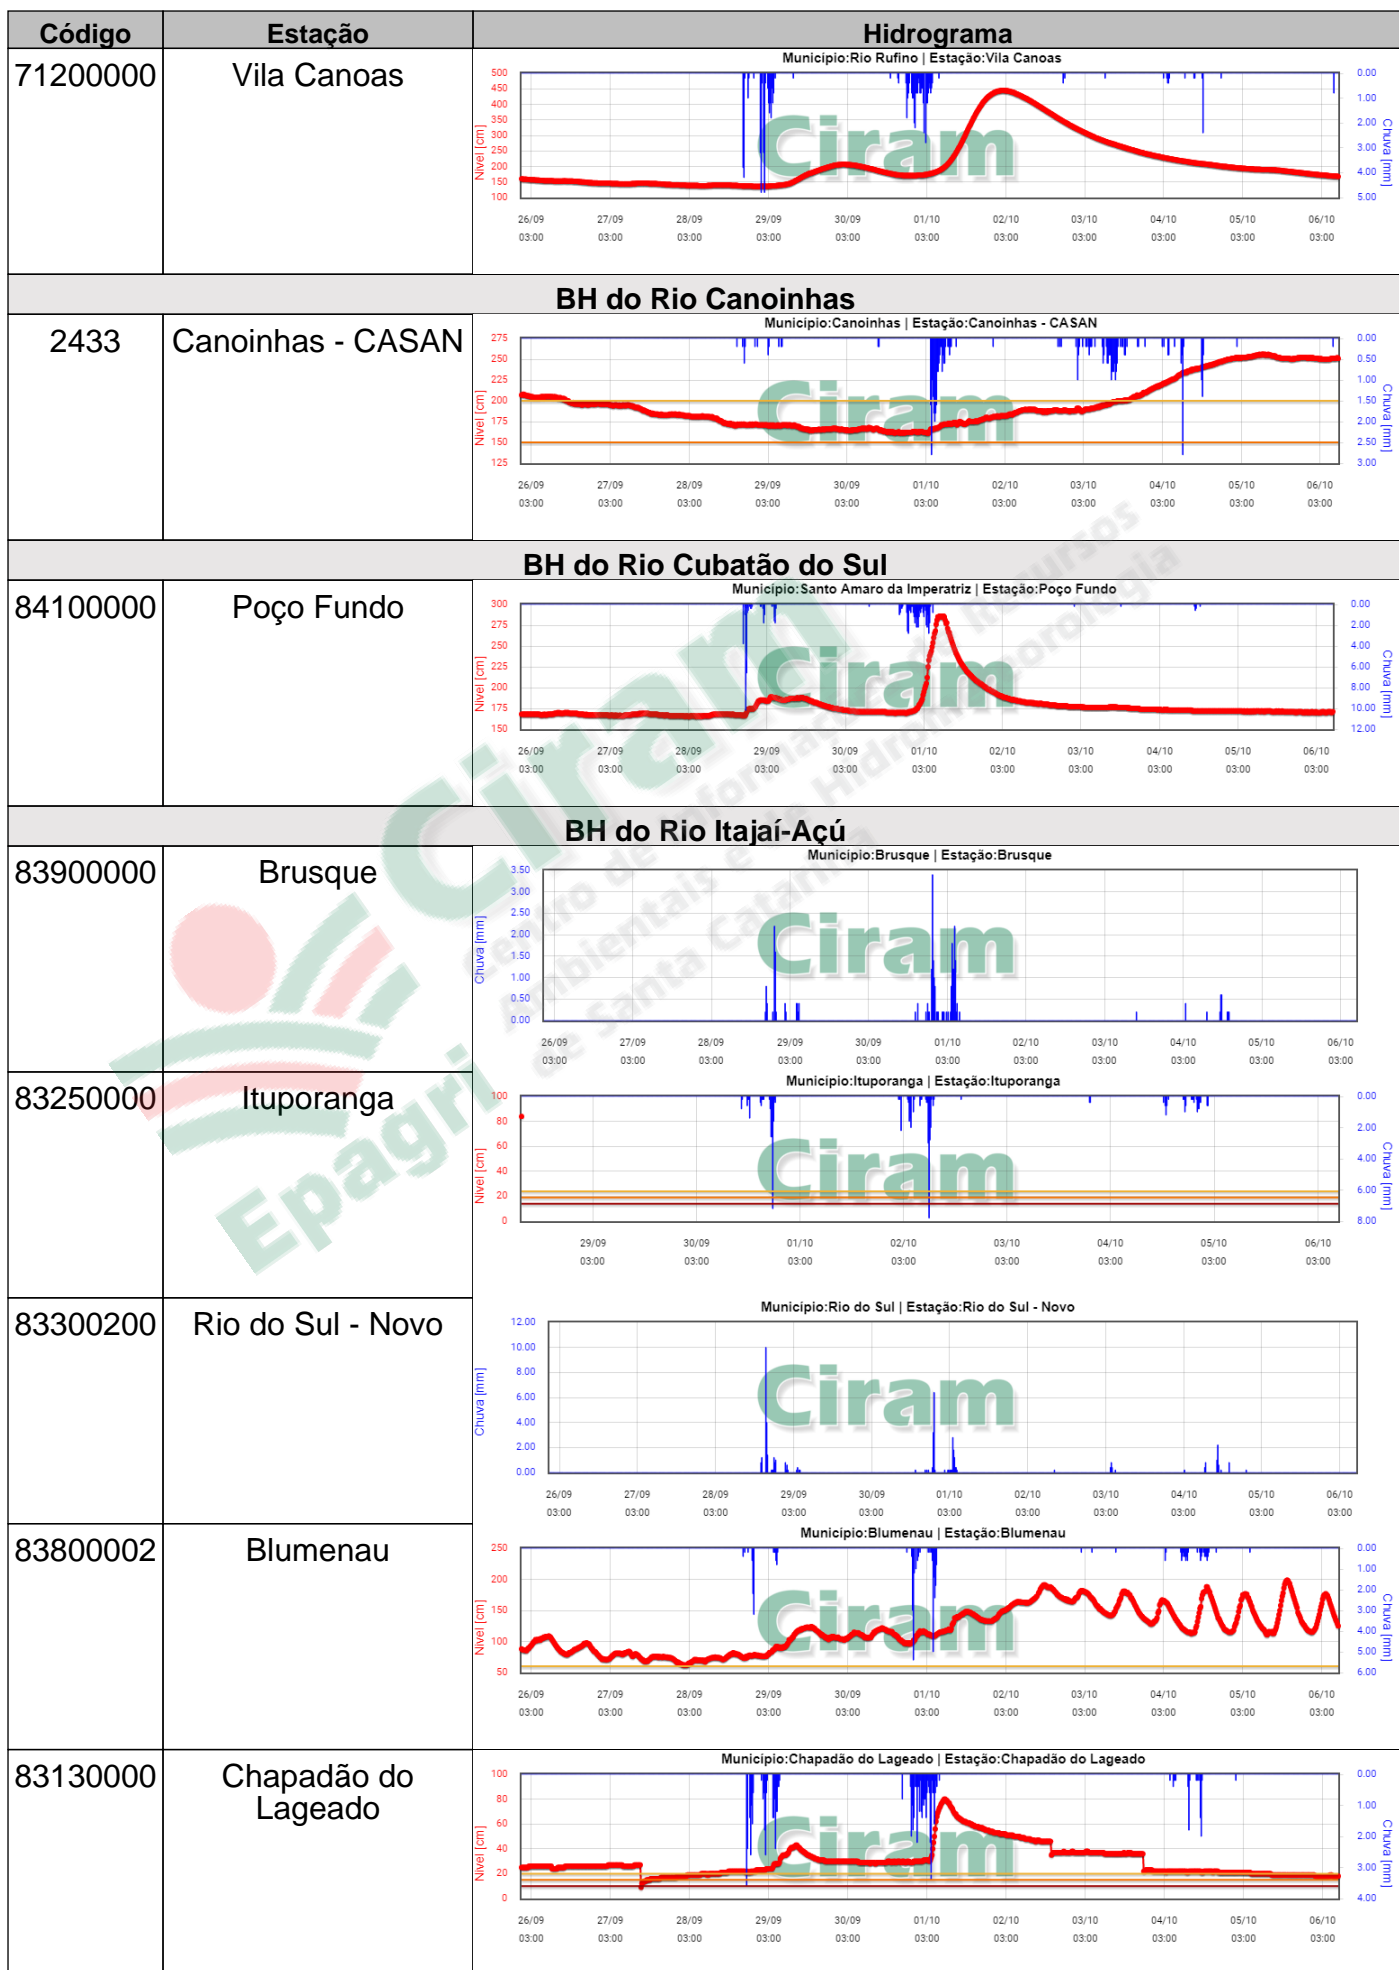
| Código | Estação | Hidrograma |
|---|---|---|
| 71200000 | Vila Canoas | Municipio:Rio Rufino \| Estação:Vila Canoas |

Nível [cm]: 500, 450, 400, 350, 300, 250, 200, 150, 100
Chuva [mm]: 0.00, 1.00, 2.00, 3.00, 4.00, 5.00
26/09 03:00, 27/09 03:00, 28/09 03:00, 29/09 03:00, 30/09 03:00, 01/10 03:00, 02/10 03:00, 03/10 03:00, 04/10 03:00, 05/10 03:00, 06/10 03:00
Ciram

BH do Rio Canoinhas

| 2433 | Canoinhas - CASAN | Municipio:Canoinhas \| Estação:Canoinhas - CASAN |
|---|---|---|

Nível [cm]: 275, 250, 225, 200, 175, 150, 125
Chuva [mm]: 0.00, 0.50, 1.00, 1.50, 2.00, 2.50, 3.00
26/09 03:00, 27/09 03:00, 28/09 03:00, 29/09 03:00, 30/09 03:00, 01/10 03:00, 02/10 03:00, 03/10 03:00, 04/10 03:00, 05/10 03:00, 06/10 03:00
Ciram

BH do Rio Cubatão do Sul

| 84100000 | Poço Fundo | Municipio:Santo Amaro da Imperatriz \| Estação:Poço Fundo |
|---|---|---|

Nível [cm]: 300, 275, 250, 225, 200, 175, 150
Chuva [mm]: 0.00, 2.00, 4.00, 6.00, 8.00, 10.00, 12.00
26/09 03:00, 27/09 03:00, 28/09 03:00, 29/09 03:00, 30/09 03:00, 01/10 03:00, 02/10 03:00, 03/10 03:00, 04/10 03:00, 05/10 03:00, 06/10 03:00
Ciram

BH do Rio Itajaí-Açú

| 83900000 | Brusque | Municipio:Brusque \| Estação:Brusque |
|---|---|---|

Chuva [mm]: 3.50, 3.00, 2.50, 2.00, 1.50, 1.00, 0.50, 0.00
26/09 03:00, 27/09 03:00, 28/09 03:00, 29/09 03:00, 30/09 03:00, 01/10 03:00, 02/10 03:00, 03/10 03:00, 04/10 03:00, 05/10 03:00, 06/10 03:00
Ciram

| 83250000 | Ituporanga | Municipio:Ituporanga \| Estação:Ituporanga |
|---|---|---|

Nível [cm]: 100, 80, 60, 40, 20, 0
Chuva [mm]: 0.00, 2.00, 4.00, 6.00, 8.00
29/09 03:00, 30/09 03:00, 01/10 03:00, 02/10 03:00, 03/10 03:00, 04/10 03:00, 05/10 03:00, 06/10 03:00
Ciram

| 83300200 | Rio do Sul - Novo | Municipio:Rio do Sul \| Estação:Rio do Sul - Novo |
|---|---|---|

Chuva [mm]: 12.00, 10.00, 8.00, 6.00, 4.00, 2.00, 0.00
26/09 03:00, 27/09 03:00, 28/09 03:00, 29/09 03:00, 30/09 03:00, 01/10 03:00, 02/10 03:00, 03/10 03:00, 04/10 03:00, 05/10 03:00, 06/10 03:00
Ciram

| 83800002 | Blumenau | Municipio:Blumenau \| Estação:Blumenau |
|---|---|---|

Nível [cm]: 250, 200, 150, 100, 50
Chuva [mm]: 0.00, 1.00, 2.00, 3.00, 4.00, 5.00, 6.00
26/09 03:00, 27/09 03:00, 28/09 03:00, 29/09 03:00, 30/09 03:00, 01/10 03:00, 02/10 03:00, 03/10 03:00, 04/10 03:00, 05/10 03:00, 06/10 03:00
Ciram

| 83130000 | Chapadão do Lageado | Municipio:Chapadão do Lageado \| Estação:Chapadão do Lageado |
|---|---|---|

Nível [cm]: 100, 80, 60, 40, 20, 0
Chuva [mm]: 0.00, 1.00, 2.00, 3.00, 4.00
26/09 03:00, 27/09 03:00, 28/09 03:00, 29/09 03:00, 30/09 03:00, 01/10 03:00, 02/10 03:00, 03/10 03:00, 04/10 03:00, 05/10 03:00, 06/10 03:00
Ciram

Ciram Centro de Informações de Recursos Ambientais e de Hidrometeorologia de Santa Catarina
Epagri